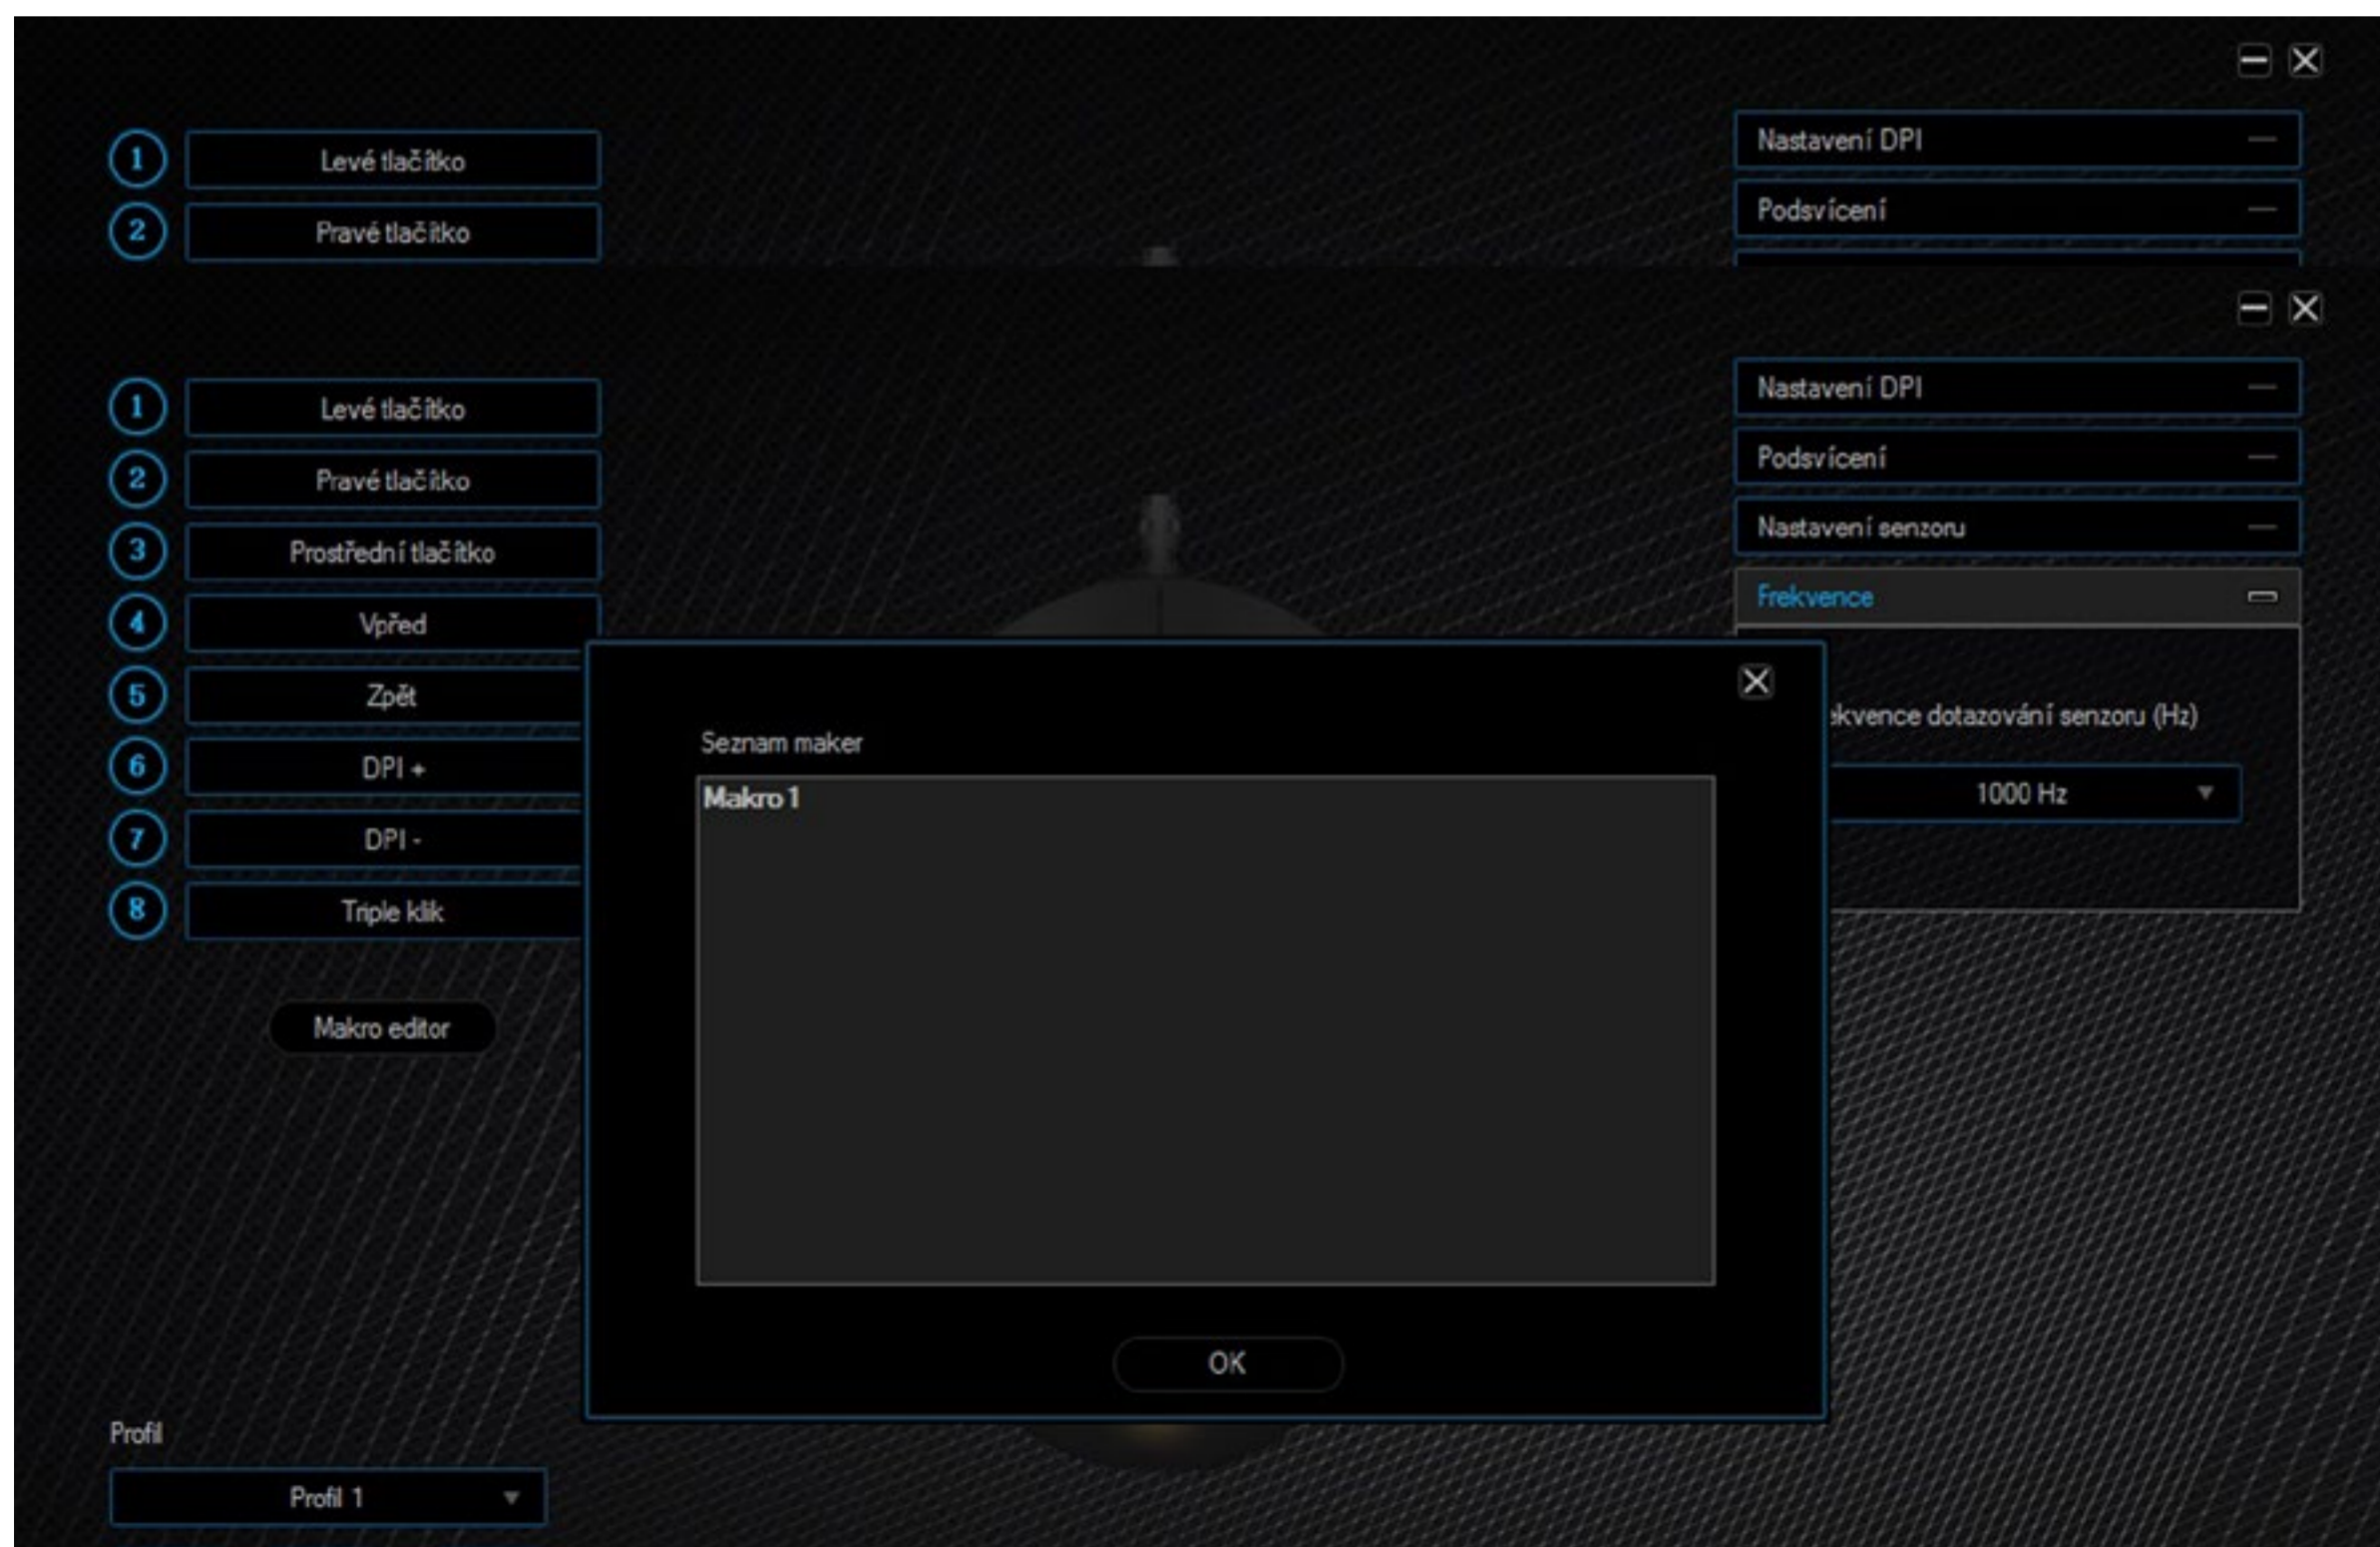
1 Levé tlačítko
2 Pravé tlačítko

Nastavení DPI
Podsvícení

1 Levé tlačítko
2 Pravé tlačítko
3 Prostřední tlačítko
4 Vpřed
5 Zpět
6 DPI +
7 DPI -
8 Triple klik

Makro editor

Profil
Profil 1

Nastavení DPI
Podsvícení
Nastavení senzoru
Frekvence
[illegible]ekvence dotazování senzoru (Hz)
1000 Hz

Seznam maker
Makro 1

OK